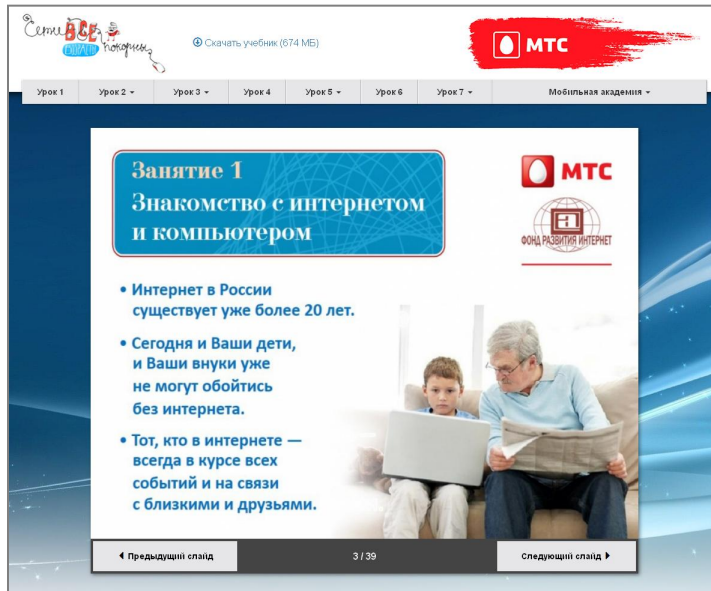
Сети ВСЕ ВОЗРАСТЫ покорны

Скачать учебник (674 МБ)

МТС

Урок 1 | Урок 2 ▾ | Урок 3 ▾ | Урок 4 | Урок 5 ▾ | Урок 6 | Урок 7 ▾ | Мобильная академия ▾

Занятие 1
Знакомство с интернетом и компьютером

МТС

ФОНД РАЗВИТИЯ ИНТЕРНЕТ

• Интернет в России существует уже более 20 лет.

• Сегодня и Ваши дети, и Ваши внуки уже не могут обойтись без интернета.

• Тот, кто в интернете — всегда в курсе всех событий и на связи с близкими и друзьями.

◀ Предыдущий слайд

3 / 39

Следующий слайд ▶